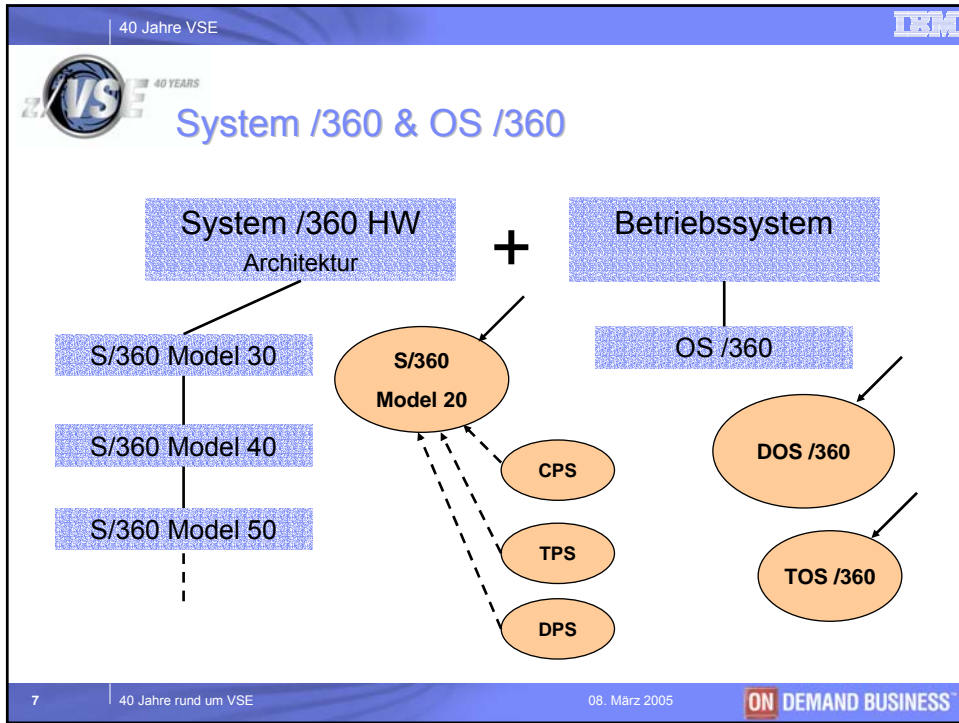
40 Jahre VSE

IBM

z/VSE 40 YEARS

System /360 & OS /360

System /360 HW
Architektur

+

Betriebssystem

S/360 Model 30

S/360 Model 40

S/360 Model 50

S/360
Model 20

CPS

TPS

DPS

OS /360

DOS /360

TOS /360

7

40 Jahre rund um VSE

08. März 2005

ON DEMAND BUSINESS™